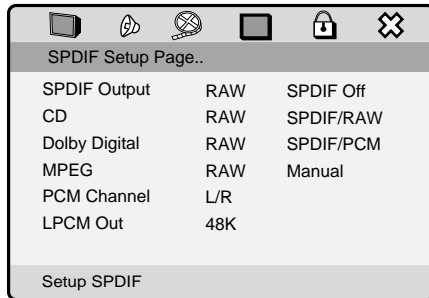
SPDIF Setup Page..

| | | |
|---|---|---|
| SPDIF Output | RAW | SPDIF Off |
| CD | RAW | SPDIF/RAW |
| Dolby Digital | RAW | SPDIF/PCM |
| MPEG | RAW | Manual |
| PCM Channel | L/R | |
| LPCM Out | 48K | |

Setup SPDIF